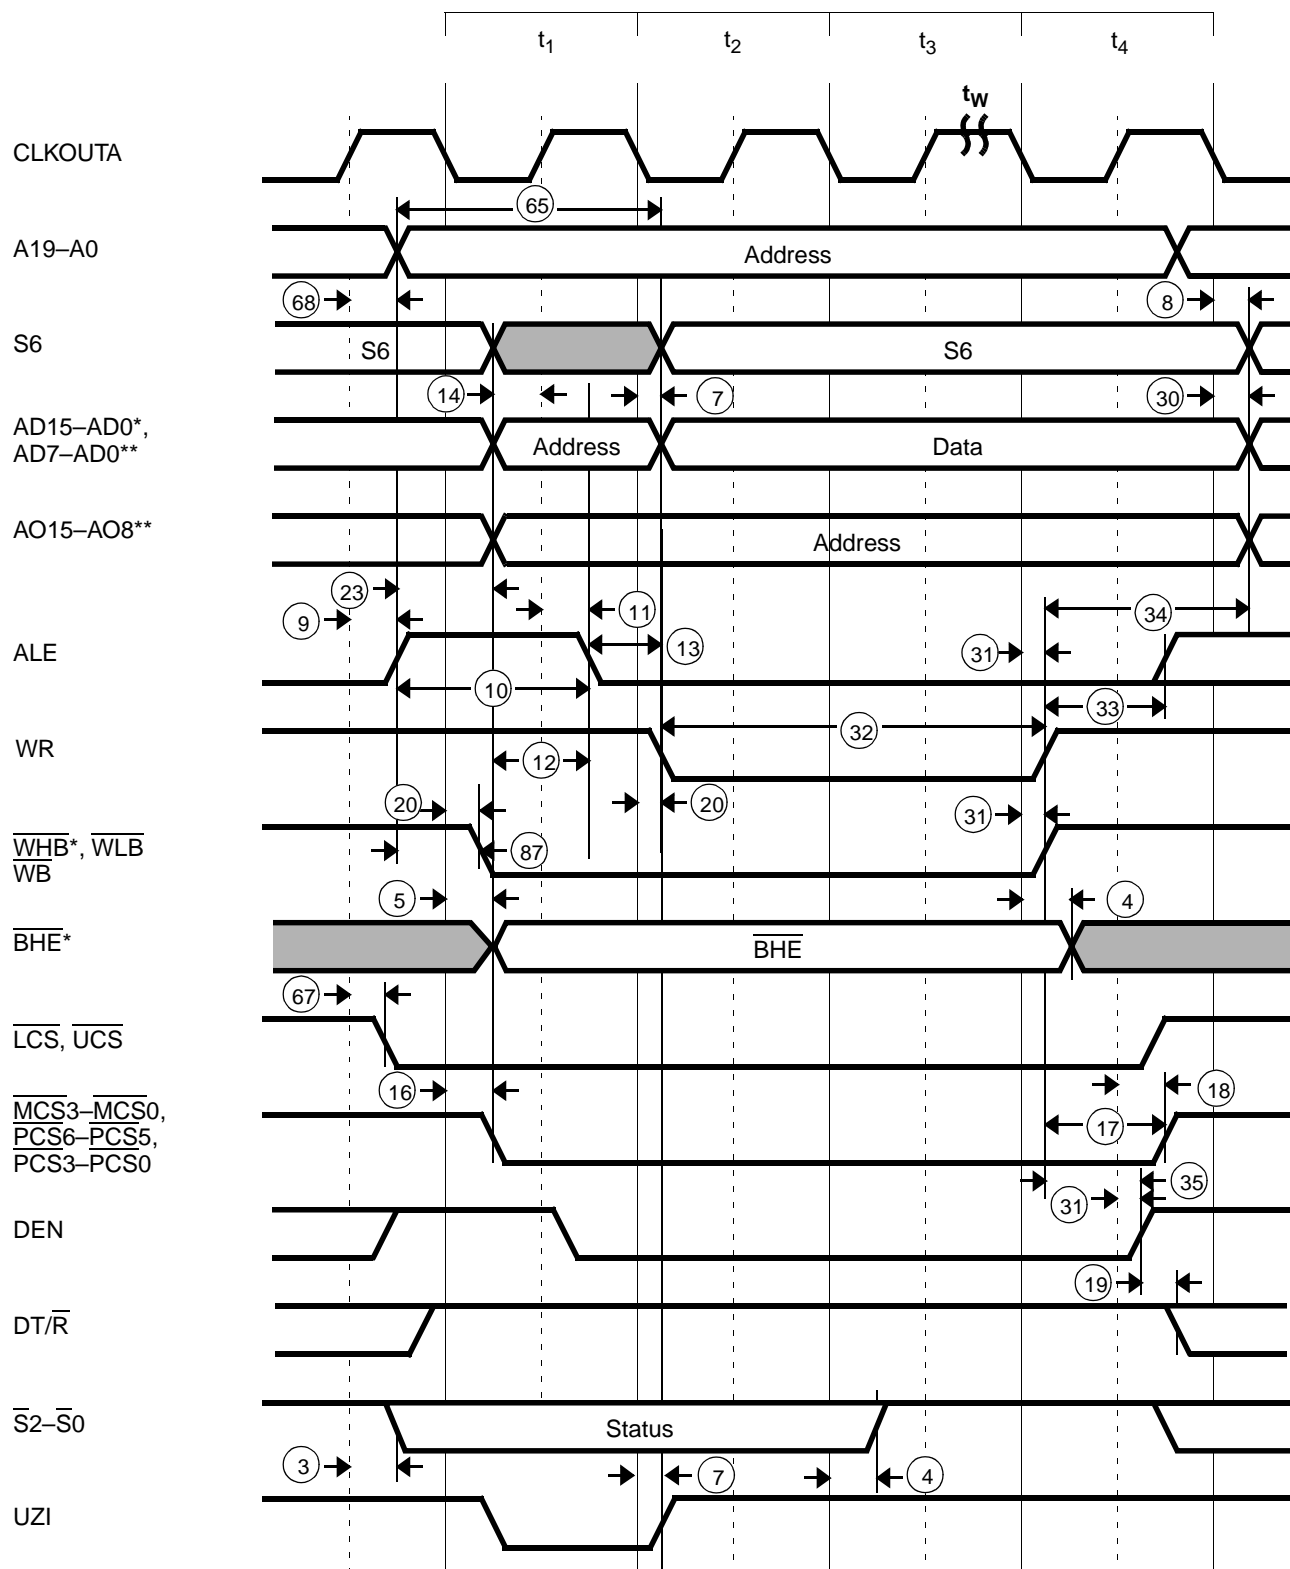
$t_1$ $t_2$ $t_3$ $t_4$

$t_W$

CLKOUTA

65

A19–A0

Address

68 8

S6

S6 S6

14 7 30

AD15–AD0*, AD7–AD0**

Address Data

AO15–AO8**

Address

23 11 34

9

ALE

13 31

10 33

WR

32

12

20 20 31

$\overline{WHB}$*, $\overline{WLB}$ $\overline{WB}$

87

5 4

$\overline{BHE}$*

$\overline{BHE}$

67

$\overline{LCS}$, $\overline{UCS}$

16 18

$\overline{MCS}$3–$\overline{MCS}$0, $\overline{PCS}$6–$\overline{PCS}$5, $\overline{PCS}$3–$\overline{PCS}$0

17

35

31

DEN

19

DT/$\overline{R}$

$\overline{S}$2–$\overline{S}$0

Status

3 7 4

UZI